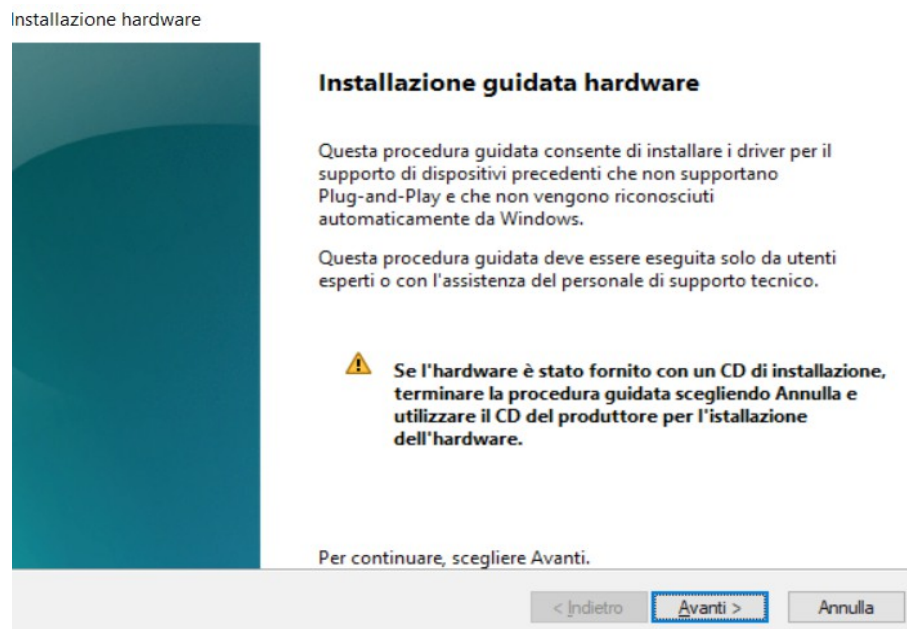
Installazione hardware

Installazione guidata hardware

Questa procedura guidata consente di installare i driver per il supporto di dispositivi precedenti che non supportano Plug-and-Play e che non vengono riconosciuti automaticamente da Windows.

Questa procedura guidata deve essere eseguita solo da utenti esperti o con l'assistenza del personale di supporto tecnico.

Se l'hardware è stato fornito con un CD di installazione, terminare la procedura guidata scegliendo Annulla e utilizzare il CD del produttore per l'istallazione dell'hardware.

Per continuare, scegliere Avanti.

< Indietro

Avanti >

Annulla